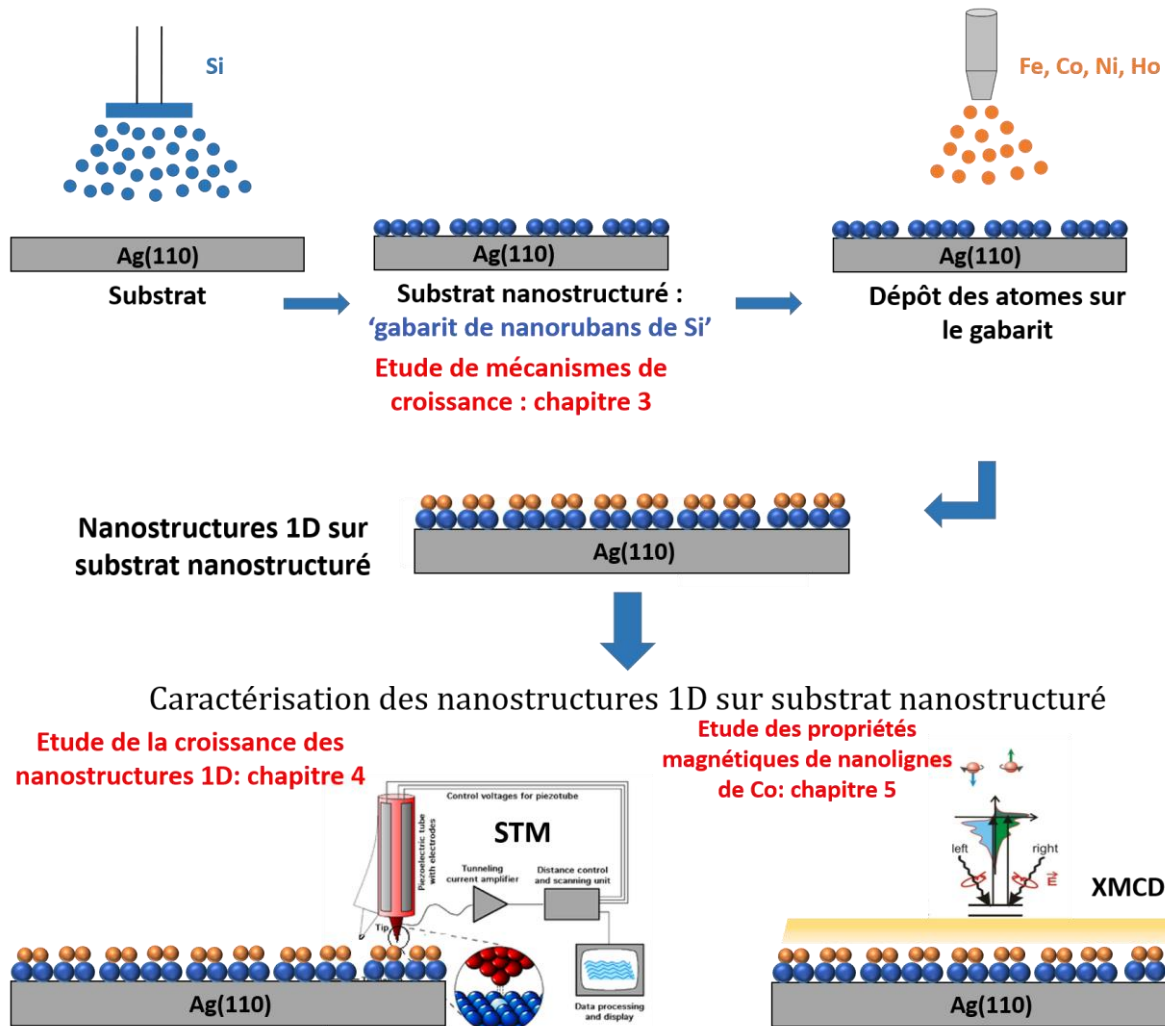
Si

Fe, Co, Ni, Ho

Ag(110)

Substrat

Ag(110)

Substrat nanostructuré :
'gabarit de nanorubans de Si'

Etude de mécanismes de croissance : chapitre 3

Ag(110)

Dépôt des atomes sur le gabarit

Nanostructures 1D sur substrat nanostructuré

Ag(110)

Caractérisation des nanostructures 1D sur substrat nanostructuré

Etude de la croissance des nanostructures 1D: chapitre 4

Control voltages for piezotube

Piezoelectric tube with electrodes

STM

Tunneling current amplifier

Distance control and scanning unit

Tip

Data processing and display

Ag(110)

Etude des propriétés magnétiques de nanolignes de Co: chapitre 5

left

right

$\vec{E}$

XMCD

Ag(110)